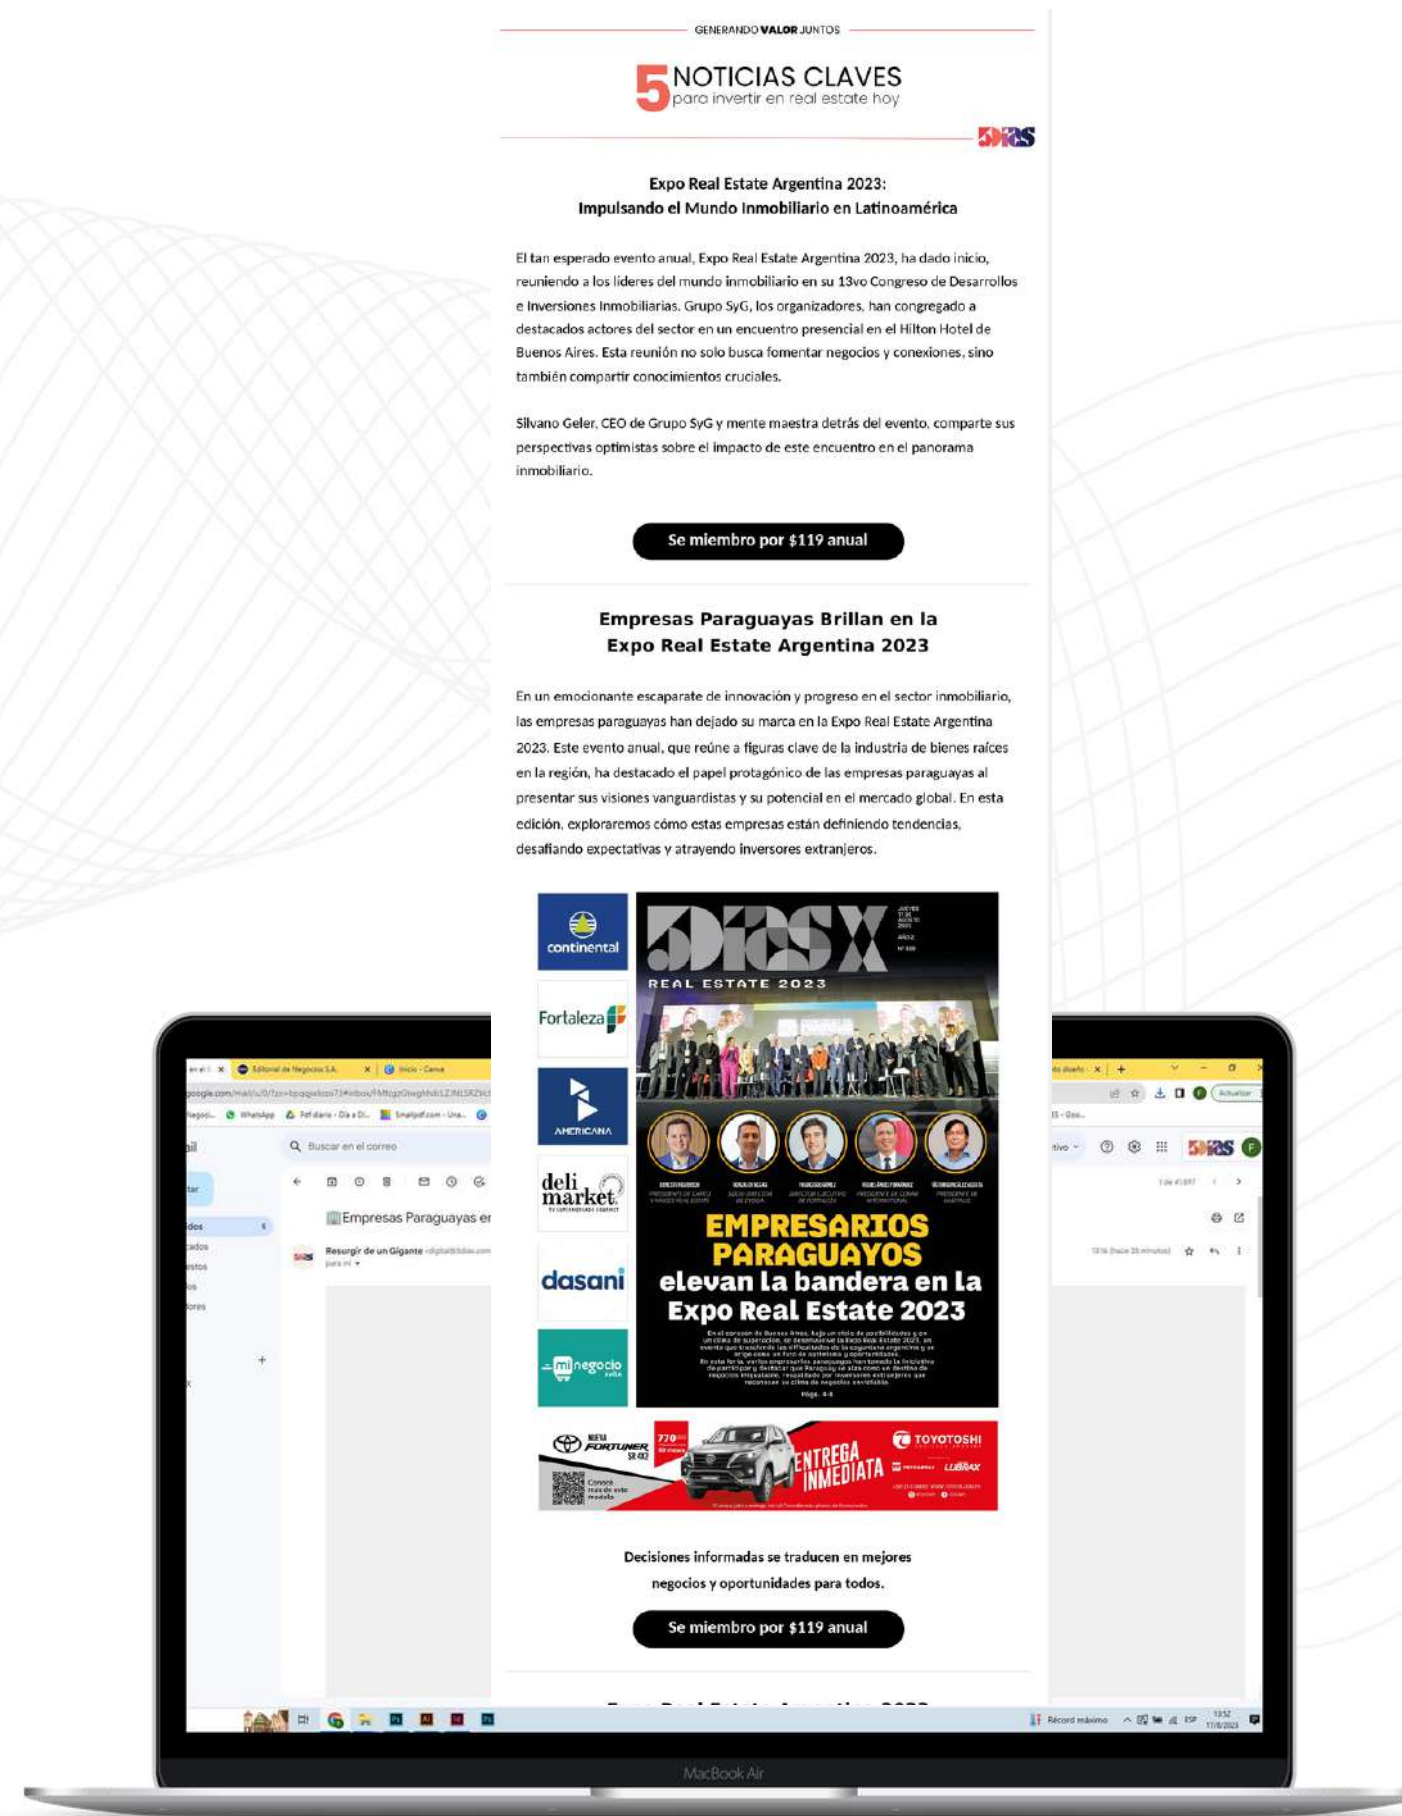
GENERANDO VALOR JUNTOS

5 NOTICIAS CLAVES
para invertir en real estate hoy

5días

Expo Real Estate Argentina 2023:
Impulsando el Mundo Inmobiliario en Latinoamérica

El tan esperado evento anual, Expo Real Estate Argentina 2023, ha dado inicio, reuniendo a los líderes del mundo inmobiliario en su 13vo Congreso de Desarrollos e Inversiones Inmobiliarias. Grupo SyG, los organizadores, han congregado a destacados actores del sector en un encuentro presencial en el Hilton Hotel de Buenos Aires. Esta reunión no solo busca fomentar negocios y conexiones, sino también compartir conocimientos cruciales.

Silvano Geler, CEO de Grupo SyG y mente maestra detrás del evento, comparte sus perspectivas optimistas sobre el impacto de este encuentro en el panorama inmobiliario.

Se miembro por $119 anual

Empresas Paraguayas Brillan en la Expo Real Estate Argentina 2023

En un emocionante escaparate de innovación y progreso en el sector inmobiliario, las empresas paraguayas han dejado su marca en la Expo Real Estate Argentina 2023. Este evento anual, que reúne a figuras clave de la industria de bienes raíces en la región, ha destacado el papel protagónico de las empresas paraguayas al presentar sus visiones vanguardistas y su potencial en el mercado global. En esta edición, exploraremos cómo estas empresas están definiendo tendencias, desafiando expectativas y atrayendo inversores extranjeros.

continental
Fortaleza
AMERICANA
deli market
dasani
mi negocio

5DíasX
REAL ESTATE 2023

EMPRESARIOS PARAGUAYOS elevan la bandera en la Expo Real Estate 2023

NUEVA FORTUNER
ENTREGA INMEDIATA
TOYOTOSHI
LUBRAX

Decisiones informadas se traducen en mejores negocios y oportunidades para todos.

Se miembro por $119 anual

Editorial de Negocios S.A.
Inicio - Canva
WhatsApp
Buscar en el correo
Empresas Paraguayas en
Resurgir de un Gigante
para mí
5días
Actualizar
Récord máximo
ESP
13:52
17/8/2023
MacBook Air